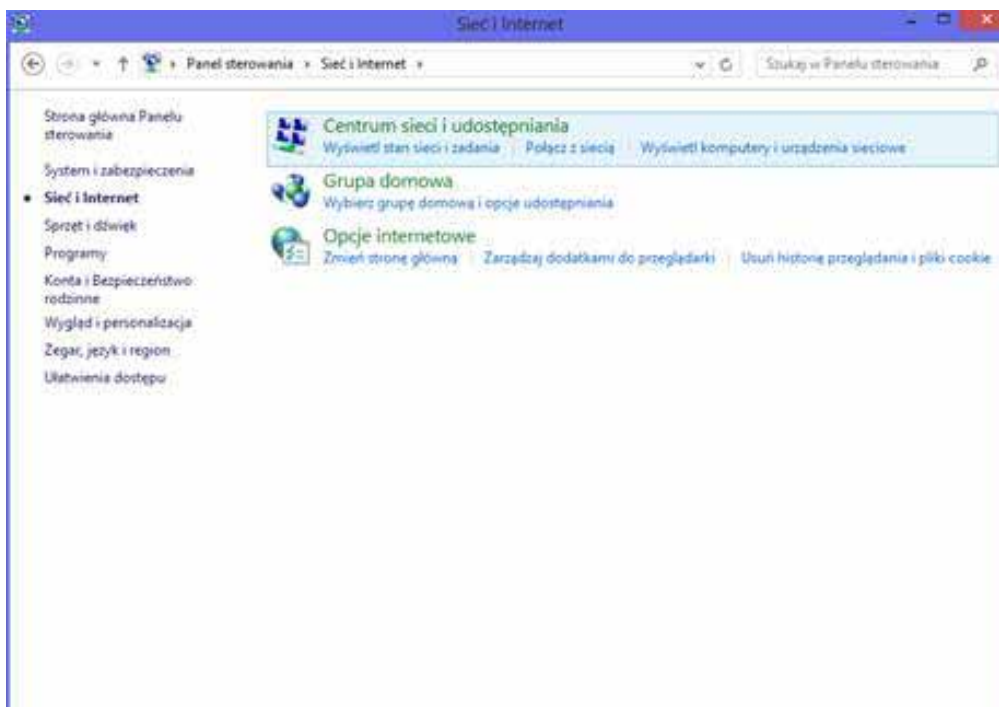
Sieć i Internet

Panel sterowania › Sieć i Internet ›

Szukaj w Panelu sterowania

Strona główna Panelu sterowania

System i zabezpieczenia

Sieć i Internet

Sprzęt i dźwięk

Programy

Konta i Bezpieczeństwo rodzinne

Wygląd i personalizacja

Zegar, język i region

Ułatwienia dostępu

Centrum sieci i udostępniania

Wyświetl stan sieci i zadania | Połącz z siecią | Wyświetl komputery i urządzenia sieciowe

Grupa domowa

Wybierz grupę domową i opcje udostępniania

Opcje internetowe

Zmień stronę główną | Zarządzaj dodatkami do przeglądarki | Usuń historię przeglądania i pliki cookie